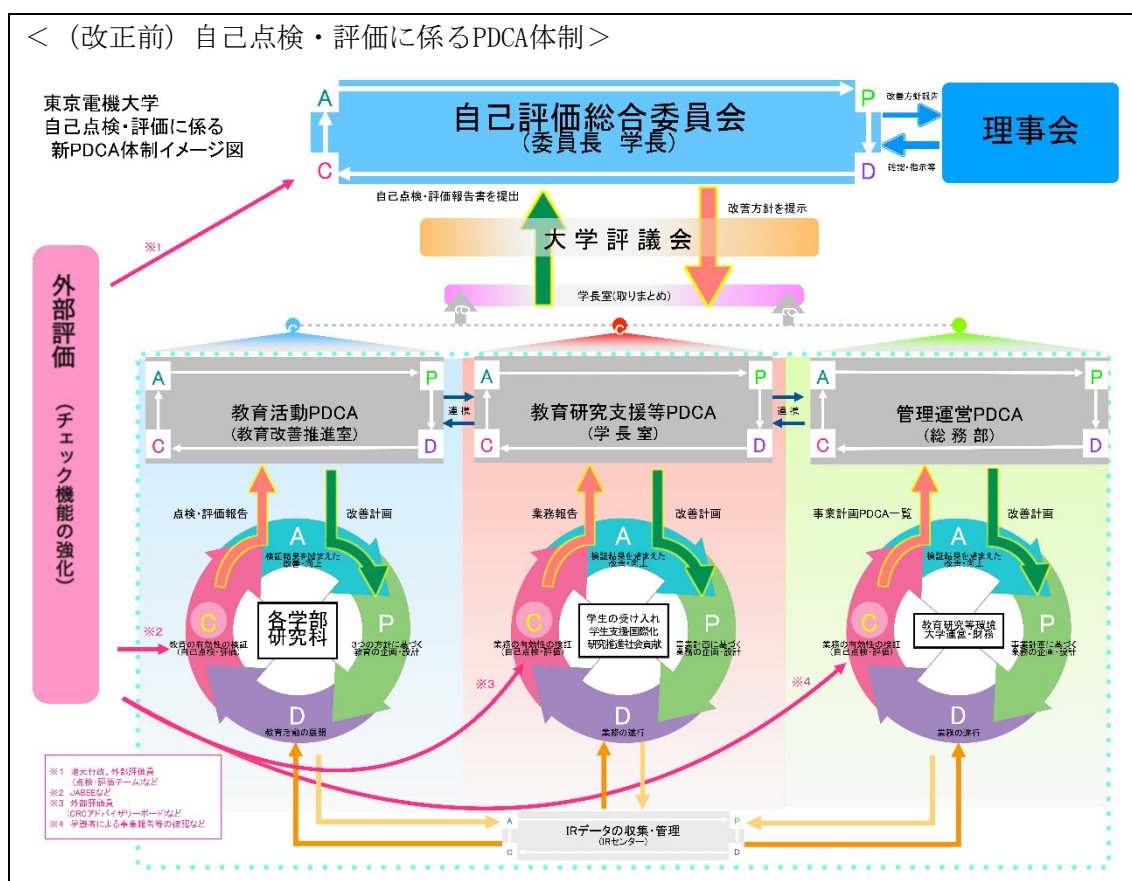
＜（改正前）自己点検・評価に係るPDCA体制＞

東京電機大学
自己点検・評価に係る
新PDCA体制イメージ図

A
P
C
D
自己評価総合委員会
（委員長　学長）

改善方針報告
確認・指示等
理事会

自己点検・評価報告書を提出
改善方針を提示
大学評議会
学長室(取りまとめ)

外部評価
（チェック機能の強化）
※1
※2

A P C D
教育活動PDCA
（教育改善推進室）
連携
A P C D
教育研究支援等PDCA
（学長室）
連携
A P C D
管理運営PDCA
（総務部）

点検・評価報告
改善計画
A
検証結果を踏まえた改善・向上
C
教育の有効性の検証（自己点検・評価）
各学部研究科
P
3つの方針に基づく教育の企画・設計
D
教育活動の展開

業務報告
改善計画
A
検証結果を踏まえた改善・向上
C
業務の有効性の検証（自己点検・評価）
学生の受け入れ
学生支援国際化
研究推進社会貢献
P
事業計画に基づく業務の企画・設計
D
業務の遂行
※3

事業計画PDCA一覧
改善計画
A
検証結果を踏まえた改善・向上
C
業務の有効性の検証（自己点検・評価）
教育研究等環境
大学運営・財務
P
事業計画に基づく業務の企画・設計
D
業務の遂行
※4

※1　進択行政、外部評価員（点検・評価チーム）など
※2　JABEEなど
※3　外部評価員（CROアドバイザリーボード）など
※4　学識者による事業報告等の確認など

A
P
IRデータの収集・管理
（IRセンター）
C
D